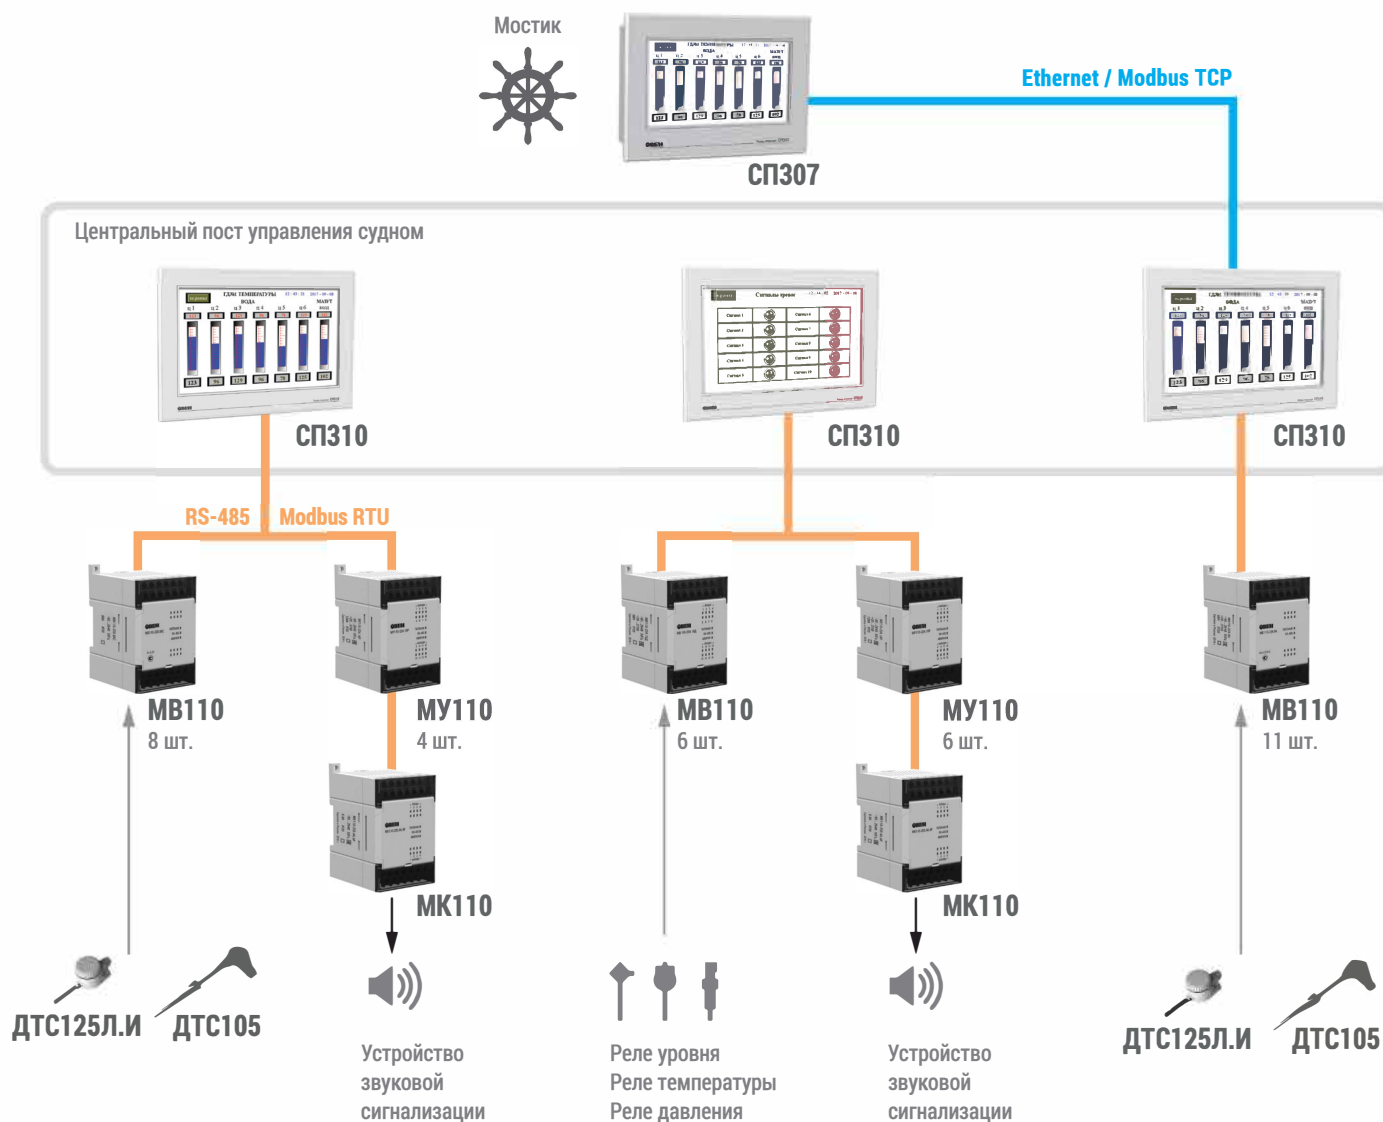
Мостик

СП307

Ethernet / Modbus TCP

Центральный пост управления судном

СП310

СП310

СП310

RS-485

Modbus RTU

МВ110
8 шт.

МУ110
4 шт.

МК110

МВ110
6 шт.

МУ110
6 шт.

МК110

МВ110
11 шт.

ДТС125Л.И

ДТС105

Устройство звуковой сигнализации

Реле уровня
Реле температуры
Реле давления

Устройство звуковой сигнализации

ДТС125Л.И

ДТС105